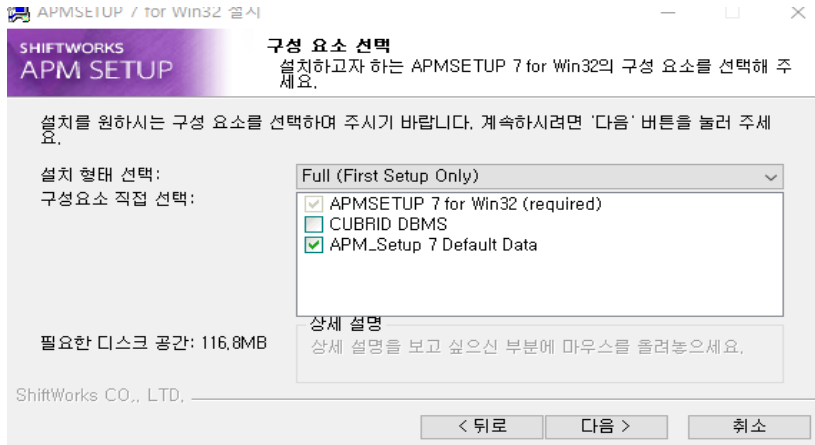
APMSETUP 7 for Win32 설치

SHIFTWORKS
APM SETUP

구성 요소 선택
설치하고자 하는 APMSETUP 7 for Win32의 구성 요소를 선택해 주세요.

설치를 원하시는 구성 요소를 선택하여 주시기 바랍니다. 계속하시려면 '다음' 버튼을 눌러 주세요.

설치 형태 선택:
Full (First Setup Only)

구성요소 직접 선택:
APMSETUP 7 for Win32 (required)
CUBRID DBMS
APM_Setup 7 Default Data

상세 설명
상세 설명을 보고 싶으신 부분에 마우스를 올려놓으세요.

필요한 디스크 공간: 116.8MB

ShiftWorks CO., LTD.

< 뒤로
다음 >
취소